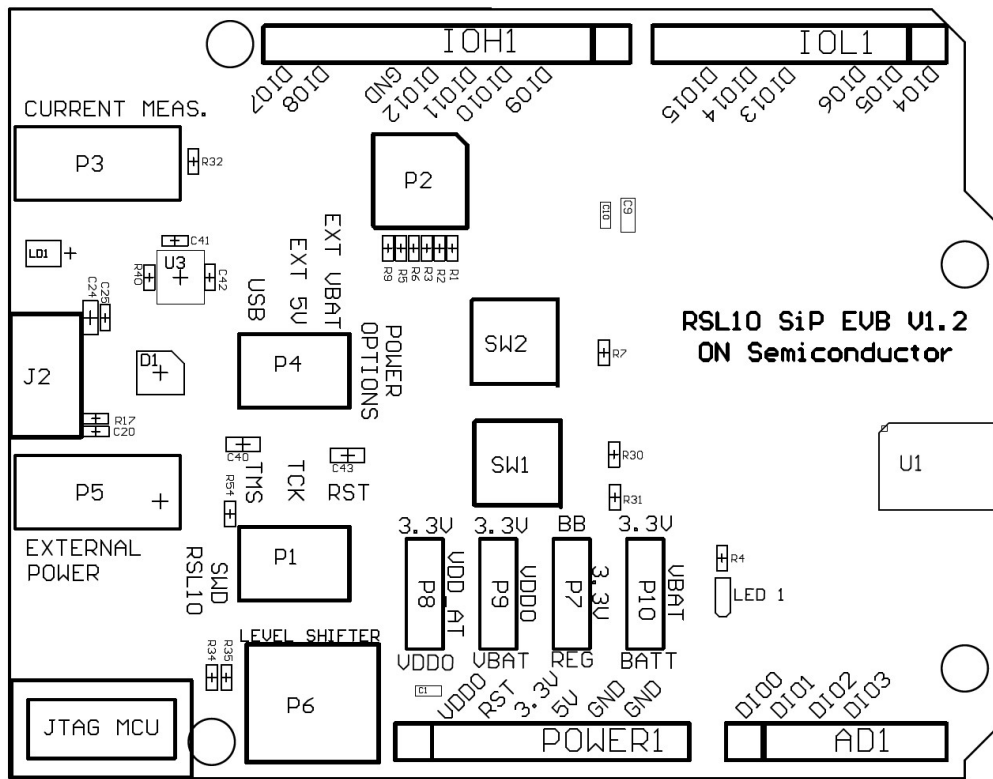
IOH1
IOL1
DIO7
DIO8
GND
DIO12
DIO11
DIO10
DIO9
DIO15
DIO14
DIO13
DIO6
DIO5
DIO4
CURRENT MEAS.
P3
R32
P2
C10
C9
EXT VBAT
EXT 5V
USB
C41
LD1 +
R40
U3
C42
R9 R5 R6 R3 R2 R1
C24
C25
J2
D1
POWER OPTIONS
P4
SW2
R7
RSL10 SiP EVB V1.2
ON Semiconductor
R17
C20
C40
TMS
TCK
C43
RST
SW1
R30
R31
U1
P5
R54
EXTERNAL POWER
SWD RSL10
P1
3.3V
3.3V
BB
3.3V
VDD_AT
VDDO
3.3V
VBAT
P8
P9
P7
P10
R4
LED 1
LEVEL SHIFTER
R34
R35
VDDO
VBAT
REG
BATT
C1
VDDO
RST
3.3V
5V
GND
GND
DIO0
DIO1
DIO2
DIO3
JTAG MCU
P6
POWER1
AD1